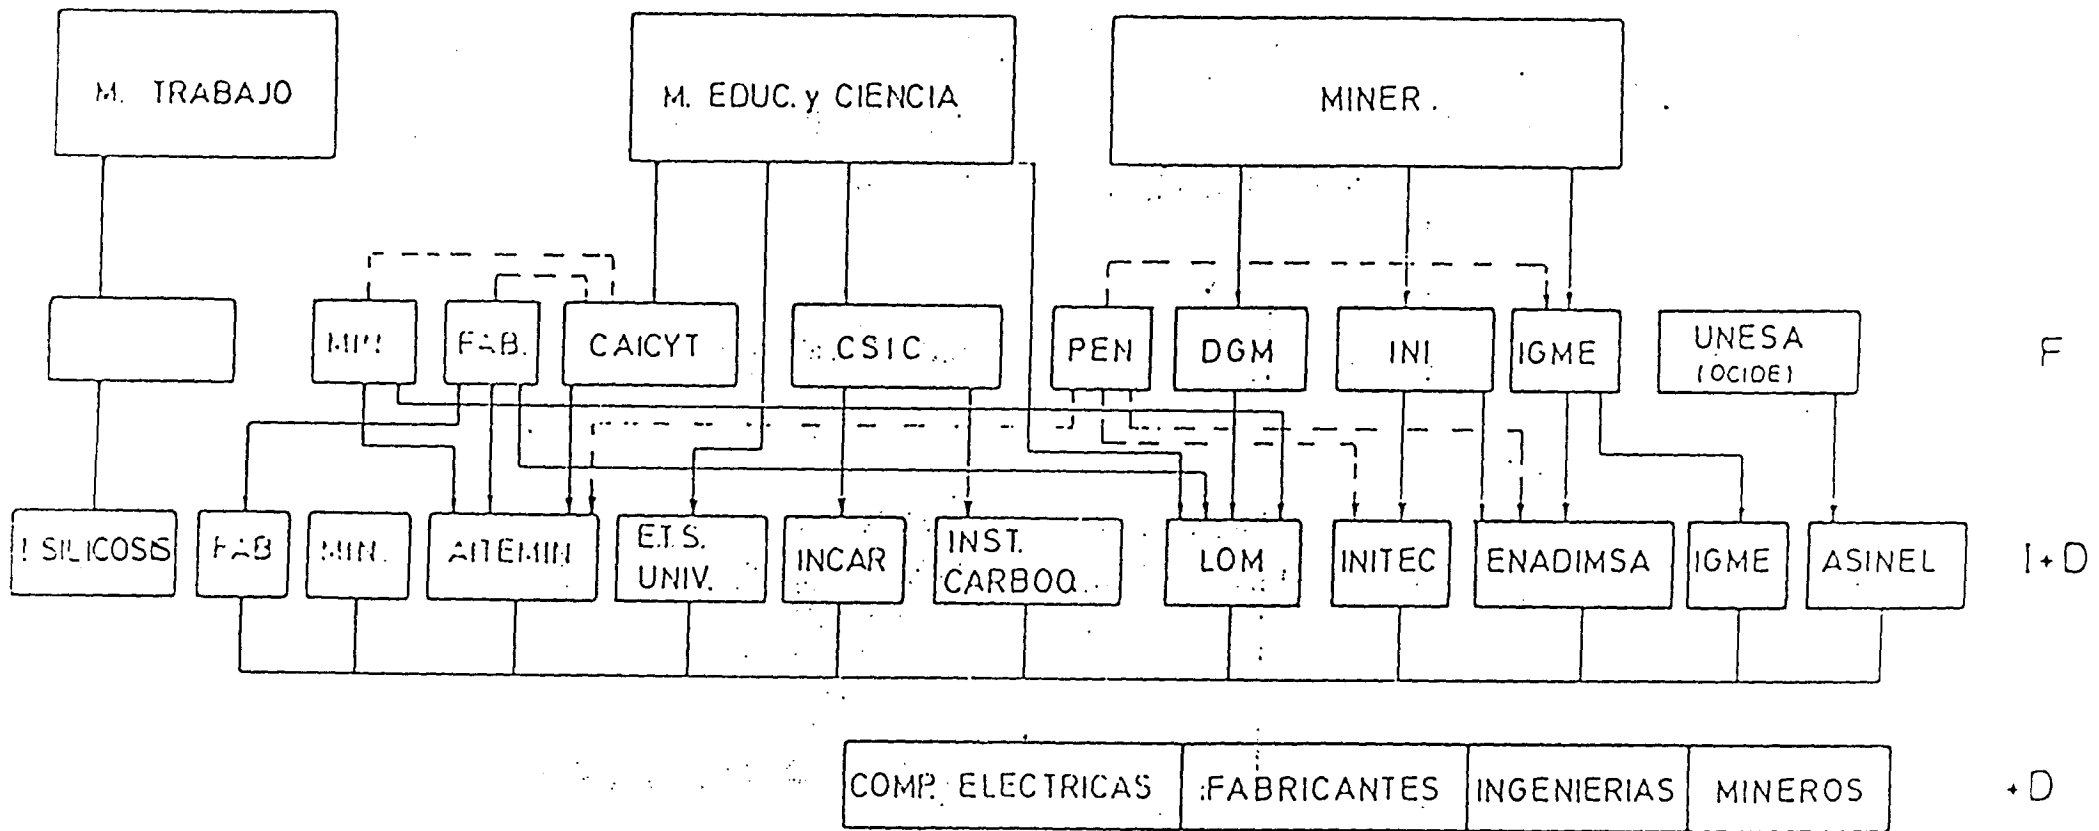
M. TRABAJO

M. EDUC. y CIENCIA

MINER.

MIN

FAB.

CAICYT

CSIC

PEN

DGM

INI

IGME

UNESA
(OCIDE)

F

I. SILICOSIS

FAB

MIN.

AITEMIN

E.T.S.
UNIV.

INCAR

INST.
CARBOQ.

LOM

INITEC

ENADIMSA

IGME

ASINEL

I+D

| COMP. ELECTRICAS | FABRICANTES | INGENIERIAS | MINEROS |
|---|---|---|---|

+D